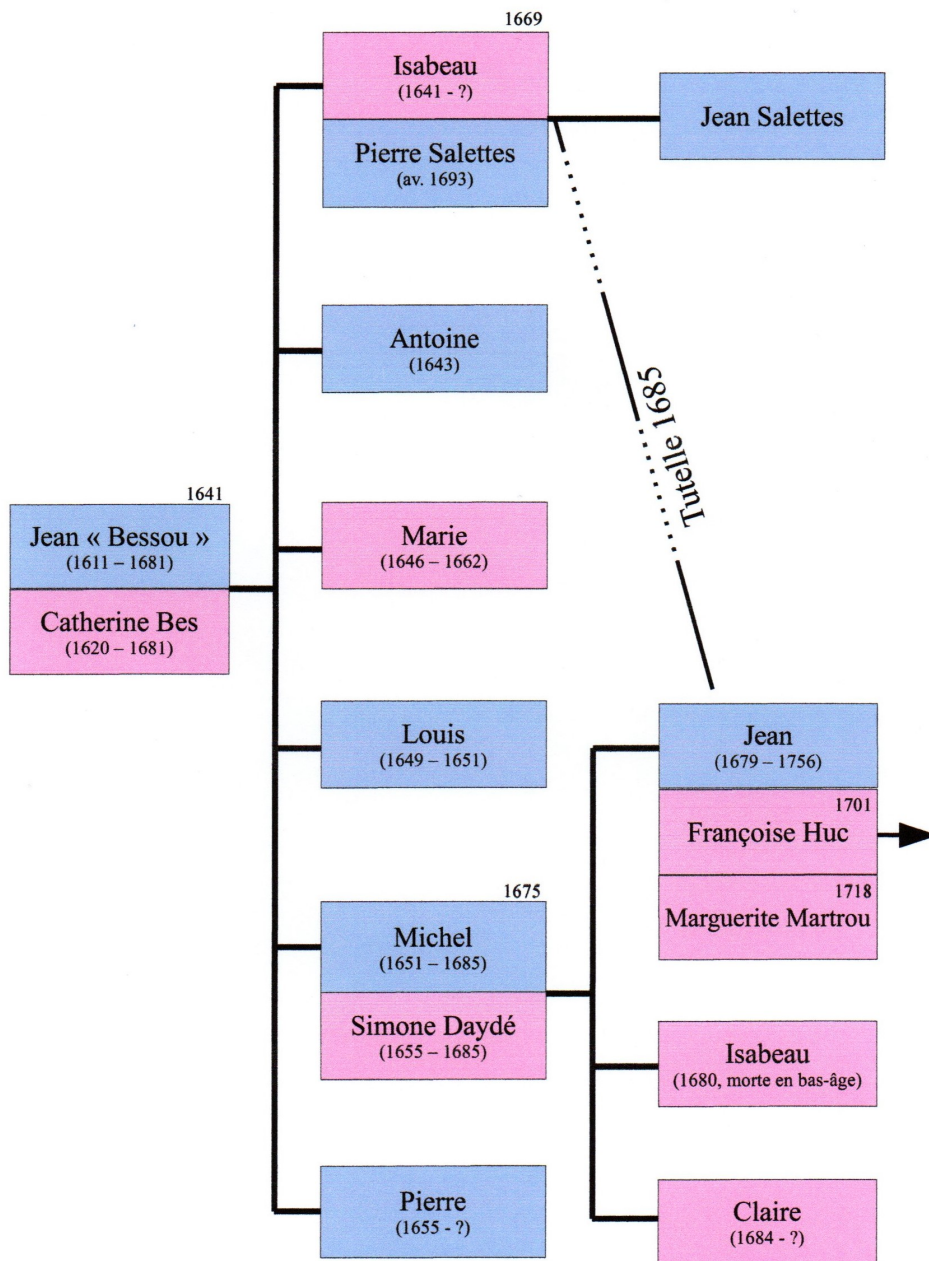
1641
Jean « Bessou »
(1611 – 1681)
Catherine Bes
(1620 – 1681)

1669
Isabeau
(1641 - ?)
Pierre Salettes
(av. 1693)

Jean Salettes

Tutelle 1685

Antoine
(1643)

Marie
(1646 – 1662)

Louis
(1649 – 1651)

1675
Michel
(1651 – 1685)
Simone Daydé
(1655 – 1685)

Pierre
(1655 - ?)

Jean
(1679 – 1756)
1701
Françoise Huc
1718
Marguerite Martrou

Isabeau
(1680, morte en bas-âge)

Claire
(1684 - ?)